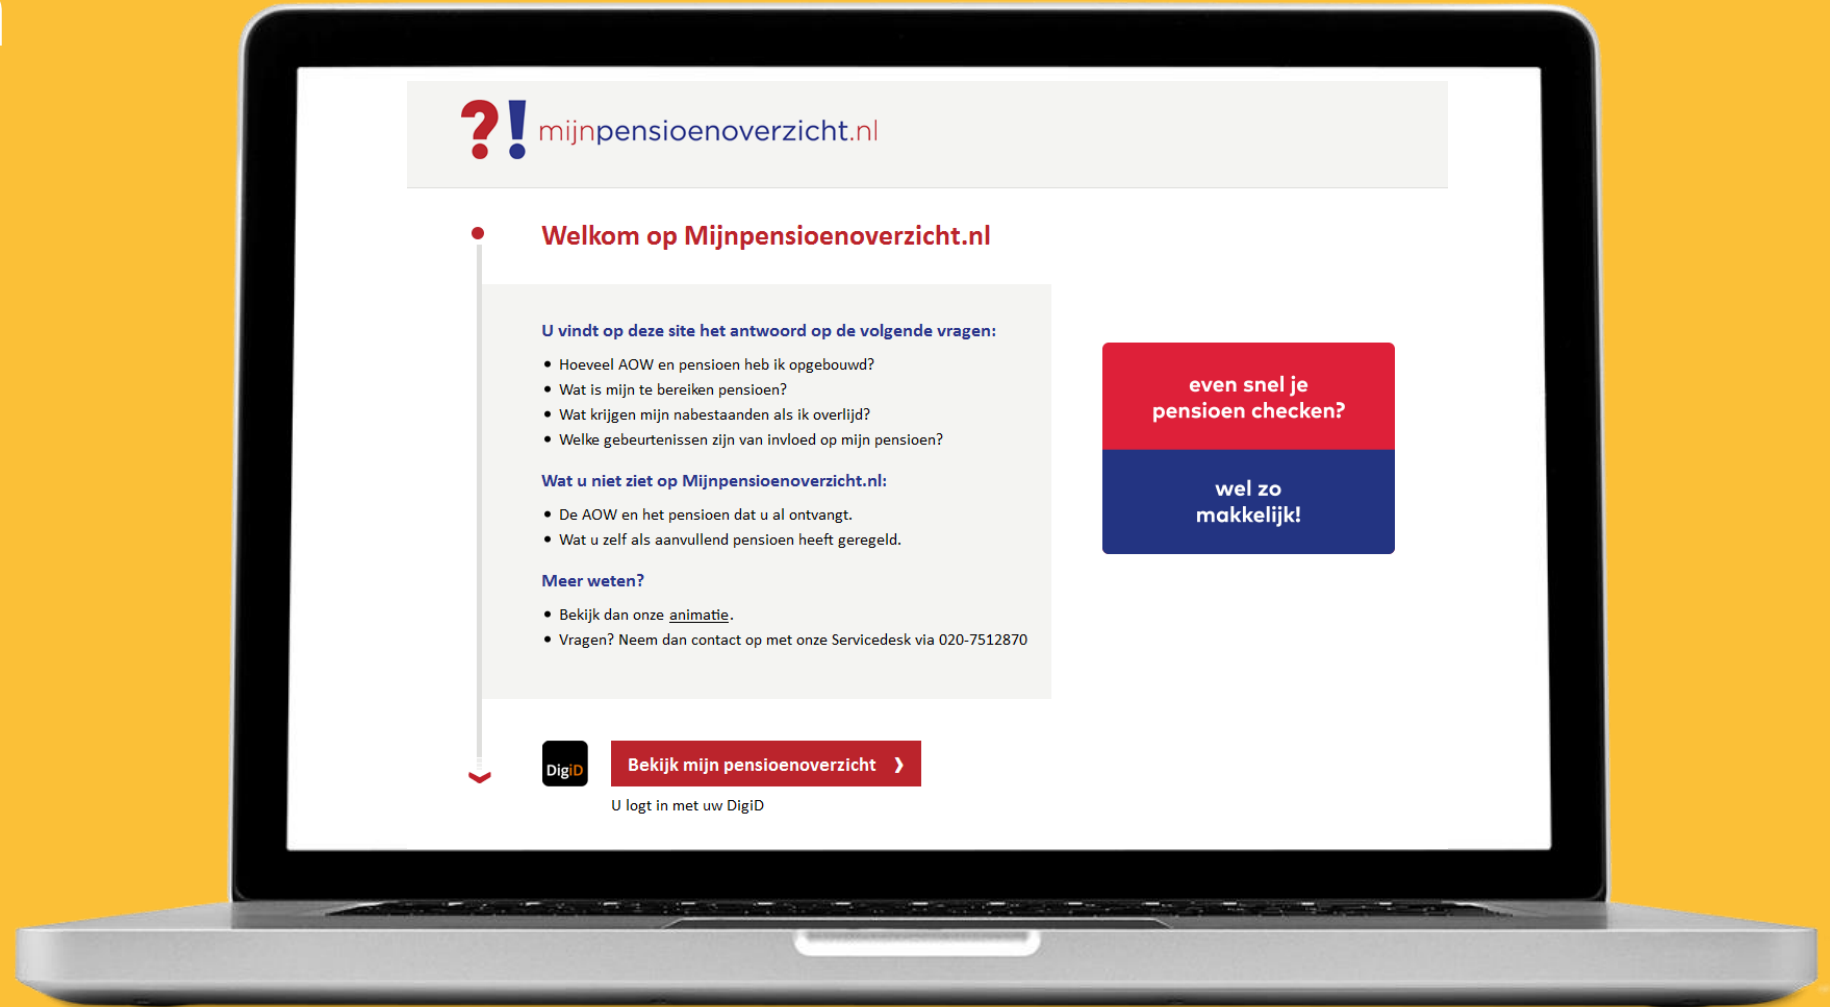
?! mijnpensioenoverzicht.nl

Welkom op Mijnpensioenoverzicht.nl

U vindt op deze site het antwoord op de volgende vragen:

- Hoeveel AOW en pensioen heb ik opgebouwd?
- Wat is mijn te bereiken pensioen?
- Wat krijgen mijn nabestaanden als ik overlijd?
- Welke gebeurtenissen zijn van invloed op mijn pensioen?

Wat u niet ziet op Mijnpensioenoverzicht.nl:

- De AOW en het pensioen dat u al ontvangt.
- Wat u zelf als aanvullend pensioen heeft geregeld.

Meer weten?

- Bekijk dan onze animatie.
- Vragen? Neem dan contact op met onze Servicedesk via 020-7512870

even snel je pensioen checken?

wel zo makkelijk!

DigiD

Bekijk mijn pensioenoverzicht ❯

U logt in met uw DigiD